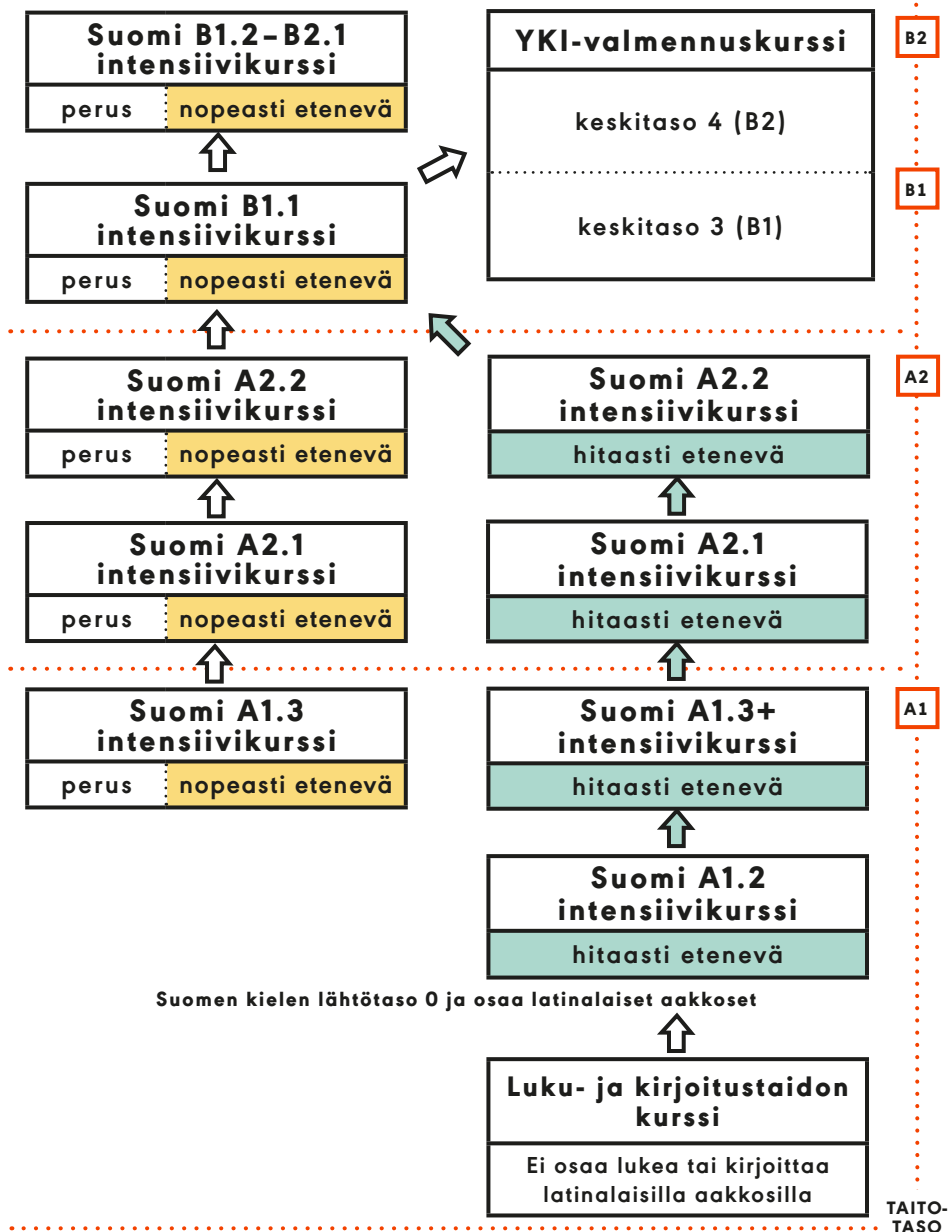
Suomi B1.2–B2.1 intensiivikurssi

perus | nopeasti etenevä

YKI-valmennuskurssi

B2

keskitaso 4 (B2)

B1

keskitaso 3 (B1)

Suomi B1.1 intensiivikurssi

perus | nopeasti etenevä

Suomi A2.2 intensiivikurssi

perus | nopeasti etenevä

Suomi A2.2 intensiivikurssi

hitaasti etenevä

A2

Suomi A2.1 intensiivikurssi

perus | nopeasti etenevä

Suomi A2.1 intensiivikurssi

hitaasti etenevä

Suomi A1.3 intensiivikurssi

perus | nopeasti etenevä

Suomi A1.3+ intensiivikurssi

hitaasti etenevä

A1

Suomi A1.2 intensiivikurssi

hitaasti etenevä

Suomen kielen lähtötaso 0 ja osaa latinalaiset aakkoset

Luku- ja kirjoitustaidon kurssi

Ei osaa lukea tai kirjoittaa latinalaisilla aakkosilla

TAITO-TASO